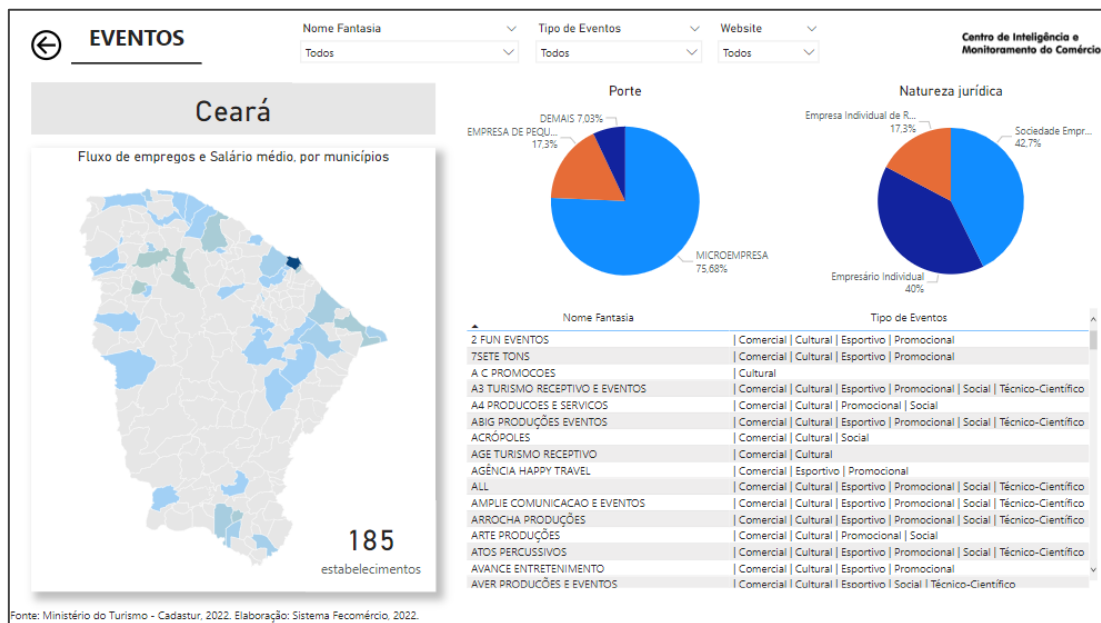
EVENTOS

Nome Fantasia
Todos

Tipo de Eventos
Todos

Website
Todos

Centro de Inteligência e Monitoramento do Comércio

Ceará

Fluxo de empregos e Salário médio, por municípios

185
estabelecimentos

Porte

DEMAIS 7,03%
EMPRESA DE PEQU...
17,3%
MICROEMPRESA
75,68%

Natureza jurídica

Empresa Individual de R...
17,3%
Sociedade Empr...
42,7%
Empresário Individual
40%

| Nome Fantasia | Tipo de Eventos |
|---|---|
| 2 FUN EVENTOS | \| Comercial \| Cultural \| Esportivo \| Promocional |
| 7SETE TONS | \| Comercial \| Cultural \| Esportivo \| Promocional |
| A C PROMOCOES | \| Cultural |
| A3 TURISMO RECEPTIVO E EVENTOS | \| Comercial \| Cultural \| Esportivo \| Promocional \| Social \| Técnico-Científico |
| A4 PRODUCOES E SERVICOS | \| Comercial \| Cultural \| Promocional \| Social |
| ABIG PRODUÇÕES EVENTOS | \| Comercial \| Cultural \| Esportivo \| Promocional \| Social \| Técnico-Científico |
| ACRÓPOLES | \| Comercial \| Cultural \| Social |
| AGE TURISMO RECEPTIVO | \| Comercial \| Cultural |
| AGÊNCIA HAPPY TRAVEL | \| Comercial \| Esportivo \| Promocional |
| ALL | \| Comercial \| Cultural \| Esportivo \| Promocional \| Social \| Técnico-Científico |
| AMPLIE COMUNICACAO E EVENTOS | \| Comercial \| Cultural \| Esportivo \| Promocional \| Social \| Técnico-Científico |
| ARROCHA PRODUÇÕES | \| Comercial \| Cultural \| Esportivo \| Promocional \| Social \| Técnico-Científico |
| ARTE PRODUÇÕES | \| Comercial \| Cultural \| Promocional \| Social |
| ATOS PERCUSSIVOS | \| Comercial \| Cultural \| Esportivo \| Promocional \| Social \| Técnico-Científico |
| AVANCE ENTRETENIMENTO | \| Comercial \| Cultural \| Esportivo \| Promocional |
| AVER PRODUÇÕES E EVENTOS | \| Comercial \| Cultural \| Esportivo \| Social \| Técnico-Científico |

Fonte: Ministério do Turismo - Cadastur, 2022. Elaboração: Sistema Fecomércio, 2022.